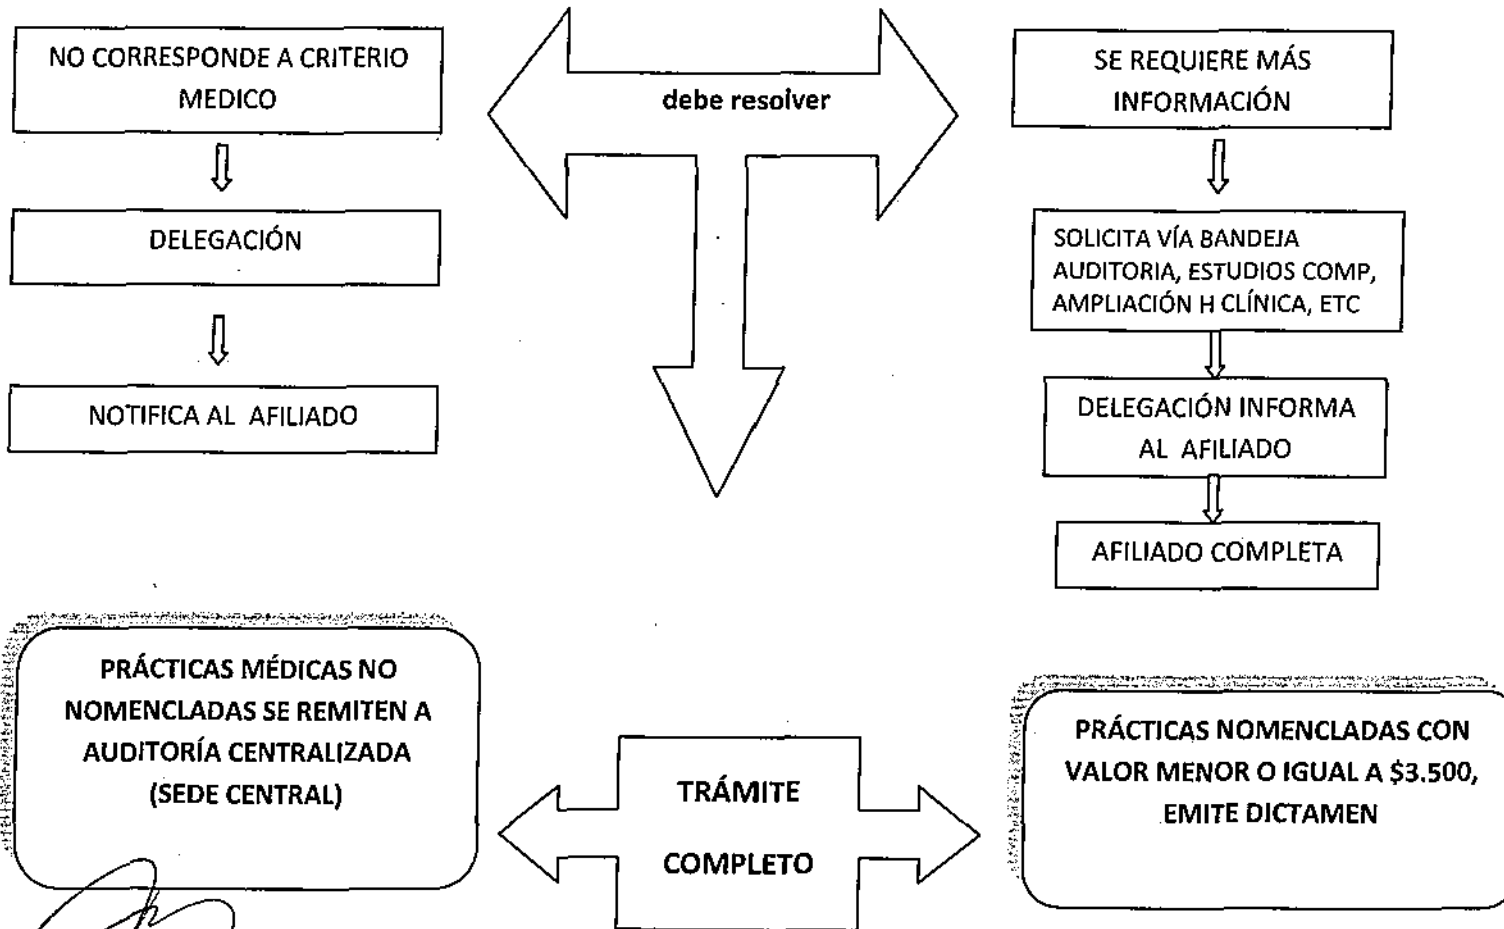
NO CORRESPONDE A CRITERIO MEDICO

debe resolver

SE REQUIERE MÁS INFORMACIÓN

DELEGACIÓN

SOLICITA VÍA BANDEJA AUDITORIA, ESTUDIOS COMP, AMPLIACIÓN H CLÍNICA, ETC

NOTIFICA AL AFILIADO

DELEGACIÓN INFORMA AL AFILIADO

AFILIADO COMPLETA

PRÁCTICAS MÉDICAS NO NOMENCLADAS SE REMITEN A AUDITORÍA CENTRALIZADA (SEDE CENTRAL)

TRÁMITE COMPLETO

PRÁCTICAS NOMENCLADAS CON VALOR MENOR O IGUAL A $3.500, EMITE DICTAMEN